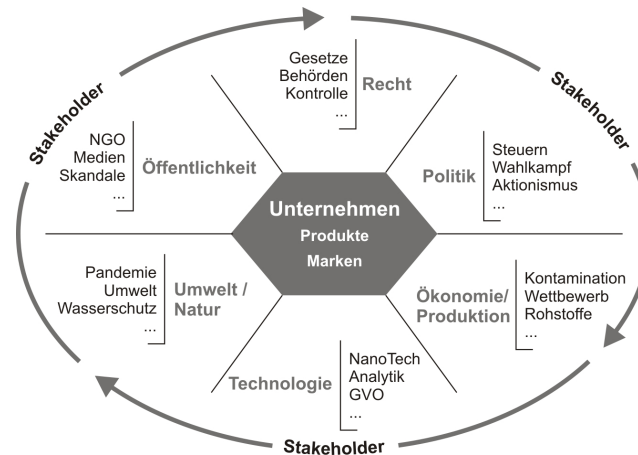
Stakeholder

Stakeholder

Stakeholder

Gesetze
Behörden
Kontrolle
...
Recht

NGO
Medien
Skandale
...
Öffentlichkeit

Politik
Steuern
Wahlkampf
Aktionismus
...

Unternehmen
Produkte
Marken

Pandemie
Umwelt
Wasserschutz
...
Umwelt / Natur

Ökonomie/ Produktion
Kontamination
Wettbewerb
Rohstoffe
...

Technologie
NanoTech
Analytik
GVO
...